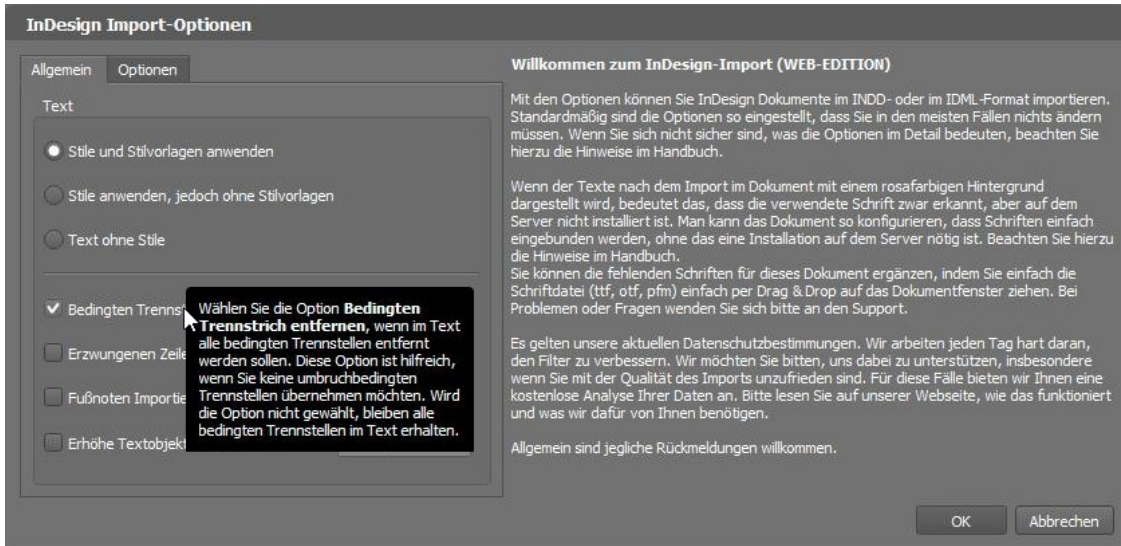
InDesign Import-Optionen

Allgemein Optionen

Text

Stile und Stilvorlagen anwenden

Stile anwenden, jedoch ohne Stilvorlagen

Text ohne Stile

Bedingten Trennst

Erzwungenen Zeile

Fußnoten Importie

Erhöhe Textobjekt

Wählen Sie die Option **Bedingten Trennstrich entfernen**, wenn im Text alle bedingten Trennstellen entfernt werden sollen. Diese Option ist hilfreich, wenn Sie keine umbruchbedingten Trennstellen übernehmen möchten. Wird die Option nicht gewählt, bleiben alle bedingten Trennstellen im Text erhalten.

Willkommen zum InDesign-Import (WEB-EDITION)

Mit den Optionen können Sie InDesign Dokumente im INDD- oder im IDML-Format importieren. Standardmäßig sind die Optionen so eingestellt, dass Sie in den meisten Fällen nichts ändern müssen. Wenn Sie sich nicht sicher sind, was die Optionen im Detail bedeuten, beachten Sie hierzu die Hinweise im Handbuch.

Wenn der Texte nach dem Import im Dokument mit einem rosafarbigen Hintergrund dargestellt wird, bedeutet das, dass die verwendete Schrift zwar erkannt, aber auf dem Server nicht installiert ist. Man kann das Dokument so konfigurieren, dass Schriften einfach eingebunden werden, ohne das eine Installation auf dem Server nötig ist. Beachten Sie hierzu die Hinweise im Handbuch.
Sie können die fehlenden Schriften für dieses Dokument ergänzen, indem Sie einfach die Schriftdatei (ttf, otf, pfm) einfach per Drag & Drop auf das Dokumentfenster ziehen. Bei Problemen oder Fragen wenden Sie sich bitte an den Support.

Es gelten unsere aktuellen Datenschutzbestimmungen. Wir arbeiten jeden Tag hart daran, den Filter zu verbessern. Wir möchten Sie bitten, uns dabei zu unterstützen, insbesondere wenn Sie mit der Qualität des Imports unzufrieden sind. Für diese Fälle bieten wir Ihnen eine kostenlose Analyse Ihrer Daten an. Bitte lesen Sie auf unserer Webseite, wie das funktioniert und was wir dafür von Ihnen benötigen.

Allgemein sind jegliche Rückmeldungen willkommen.

OK Abbrechen